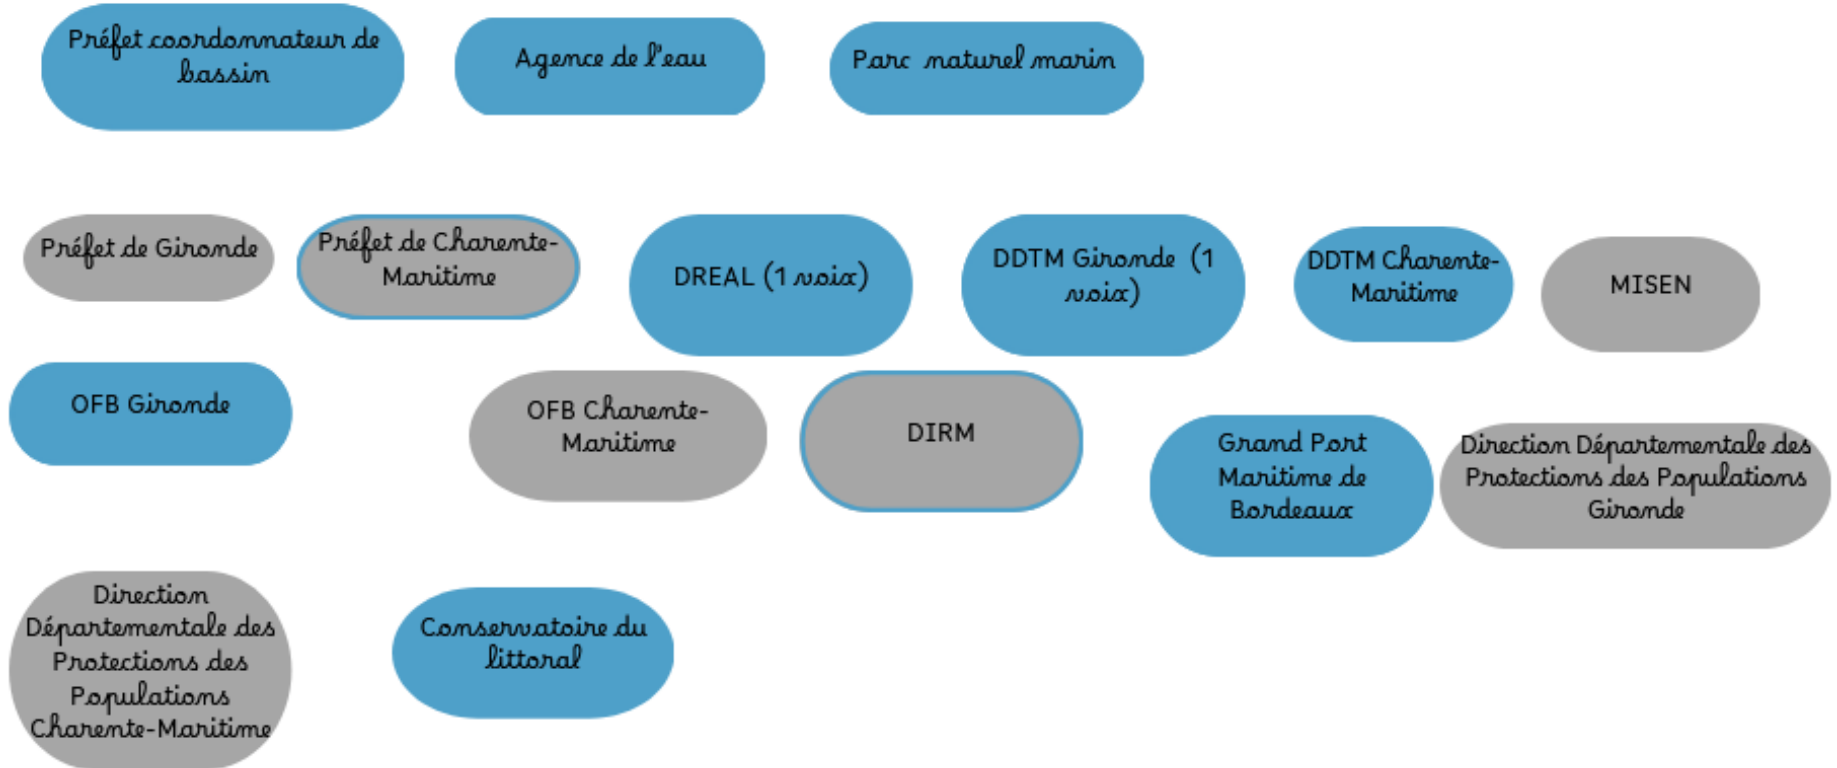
Préfet coordonnateur de bassin

Agence de l'eau

Parc naturel marin

Préfet de Gironde

Préfet de Charente-Maritime

DREAL (1 voix)

DDTM Gironde (1 voix)

DDTM Charente-Maritime

MISEN

OFB Gironde

OFB Charente-Maritime

DIRM

Grand Port Maritime de Bordeaux

Direction Départementale des Protections des Populations Gironde

Direction Départementale des Protections des Populations Charente-Maritime

Conservatoire du littoral